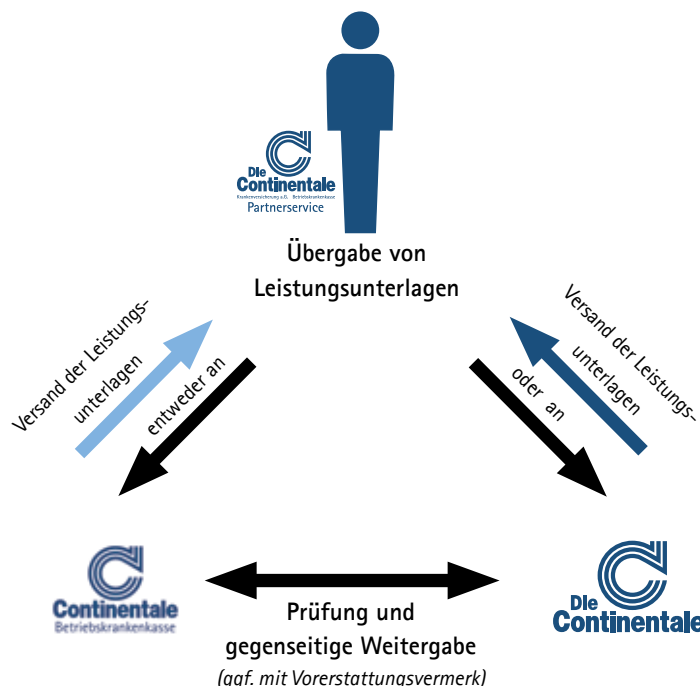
Die Continentale
Krankenversicherung a.G. Betriebskrankenkasse
Partnerservice

Übergabe von Leistungsunterlagen

Versand der Leistungsunterlagen

entweder an

Versand der Leistungsunterlagen

oder an

Continentale
Betriebskrankenkasse

Die Continentale

Prüfung und gegenseitige Weitergabe
(ggf. mit Vorerstattungsvermerk)